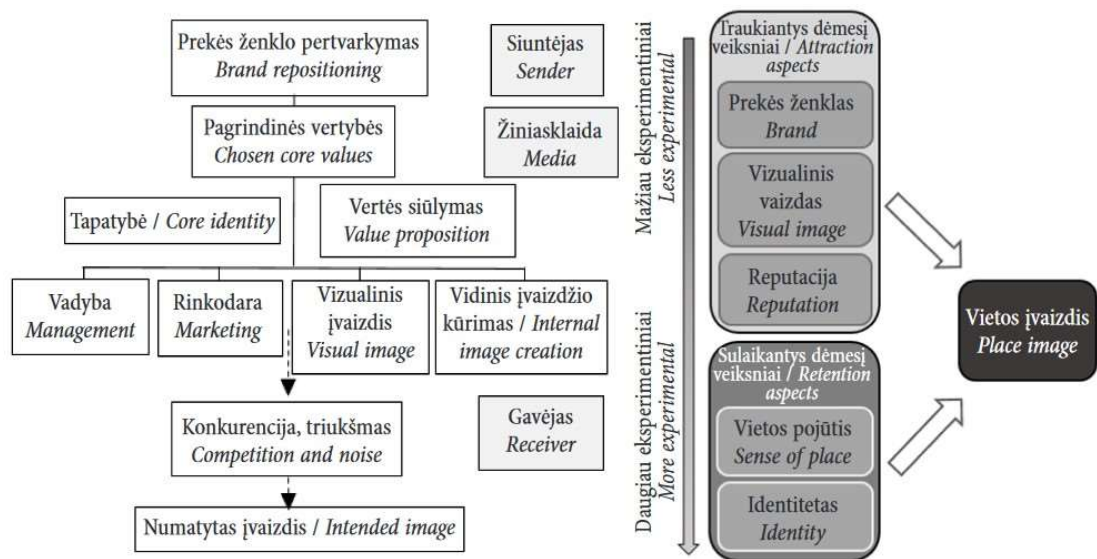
Prekės ženklo pertvarkymas
*Brand repositioning*

Siuntėjas
*Sender*

Pagrindinės vertybės
*Chosen core values*

Žiniasklaida
*Media*

Tapatybė / *Core identity*

Vertės siūlymas
*Value proposition*

Vadyba
*Management*

Rinkodara
*Marketing*

Vizualinis įvaizdis
*Visual image*

Vidinis įvaizdžio kūrimas / *Internal image creation*

Konkurencija, triukšmas
*Competition and noise*

Gavėjas
*Receiver*

Numatytas įvaizdis / *Intended image*

Mažiau eksperimentiniai
*Less experimental*

Daugiau eksperimentiniai
*More experimental*

Traukiantys dėmesį veiksniai / *Attraction aspects*

Prekės ženklas
*Brand*

Vizualinis vaizdas
*Visual image*

Reputacija
*Reputation*

Sulaikantys dėmesį veiksniai / *Retention aspects*

Vietos pojūtis
*Sense of place*

Identitetas
*Identity*

Vietos įvaizdis
*Place image*